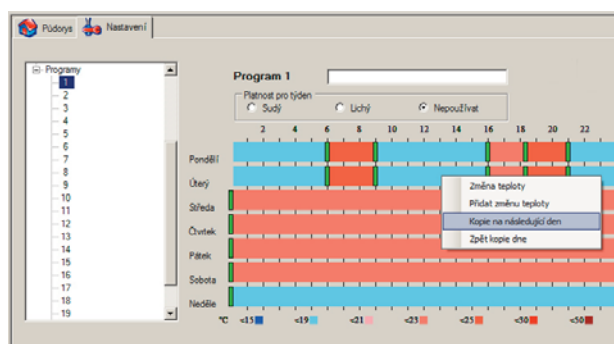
Půdorys Nastavení

Programy
1
2
3
4
5
6
7
8
9
10
11
12
13
14
15
16
17
18
19

Program 1

Platnost pro týden
Sudý
Lichý
Nepoužívat

2 4 6 8 10 12 14 16 18 20 22

Pondělí
Úterý
Středa
Čtvrtek
Pátek
Sobota
Neděle

Změna teploty
Přidat změnu teploty
Kopie na následující den
Zpět kopie dne

°C <=15 <=19 <=21 <=23 <=25 <=30 <=50